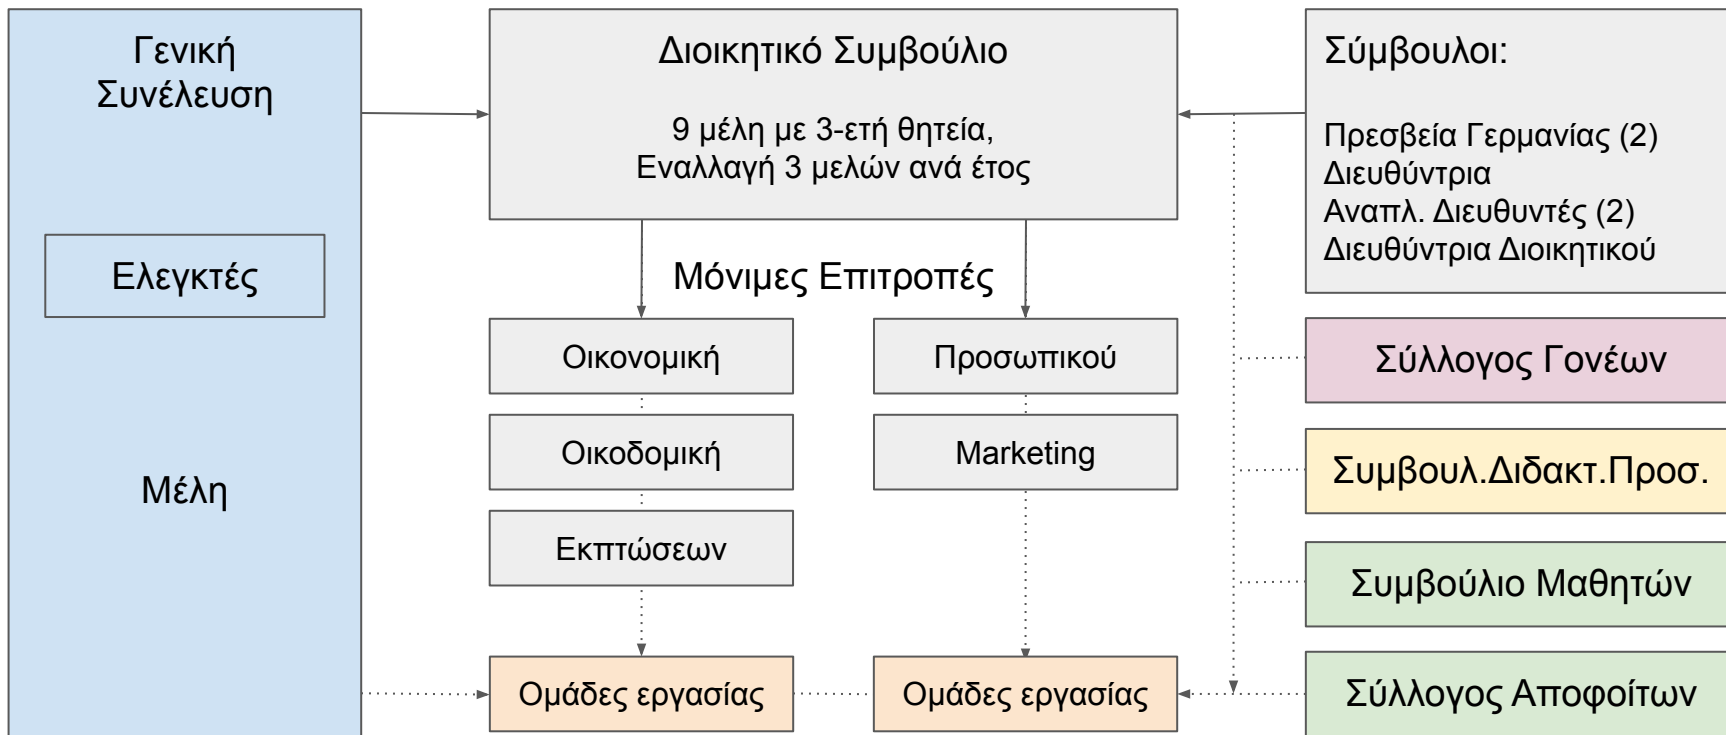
Γενική Συνέλευση

Ελεγκτές

Μέλη

Διοικητικό Συμβούλιο

9 μέλη με 3-ετή θητεία,
Εναλλαγή 3 μελών ανά έτος

Μόνιμες Επιτροπές

Οικονομική

Οικοδομική

Εκπτώσεων

Προσωπικού

Marketing

Ομάδες εργασίας

Ομάδες εργασίας

Σύμβουλοι:

Πρεσβεία Γερμανίας (2)
Διευθύντρια
Αναπλ. Διευθυντές (2)
Διευθύντρια Διοικητικού

Σύλλογος Γονέων

Συμβουλ.Διδακτ.Προσ.

Συμβούλιο Μαθητών

Σύλλογος Αποφοίτων